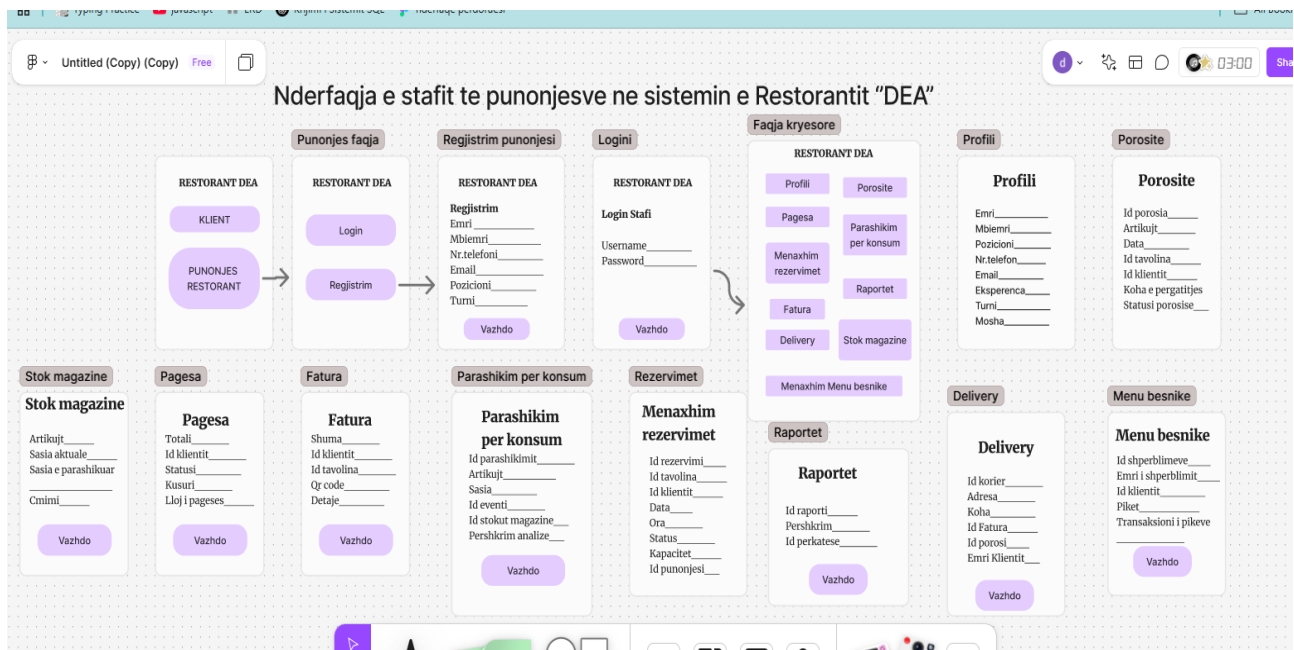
Typing Practice JavaScript ERD Krijimi i Sistemit SQL Nderfaqe perdoruesi

Untitled (Copy) (Copy) Free

d 03:00 Sha

Nderfaqja e stafit te punonjesve ne sistemin e Restorantit "DEA"

RESTORANT DEA
KLIENT
PUNONJES RESTORANT

Punonjes faqja
RESTORANT DEA
Login
Regjistrim

Regjistrim punonjesi
RESTORANT DEA
Regjistrim
Emri__________
Mbiemri__________
Nr.telefoni__________
Email__________
Pozicioni__________
Turni__________
Vazhdo

Logini
RESTORANT DEA
Login Stafi
Username__________
Password__________
Vazhdo

Faqja kryesore
RESTORANT DEA
Profili
Porosite
Pagesa
Parashikim per konsum
Menaxhim rezervimet
Raportet
Fatura
Delivery
Stok magazine
Menaxhim Menu besnike

Profili
Profili
Emri__________
Mbiemri__________
Pozicioni__________
Nr.telefon__________
Email__________
Eksperenca__________
Turni__________
Mosha__________

Porosite
Porosite
Id porosia__________
Artikujt__________
Data__________
Id tavolina__________
Id klientit__________
Koha e pergatitjes
Statusi porosise__________

Stok magazine
Stok magazine
Artikujt__________
Sasia aktuale__________
Sasia e parashikuar
__________
Cmimi__________
Vazhdo

Pagesa
Pagesa
Totali__________
Id klientit__________
Statusi__________
Kusuri__________
Lloj i pageses__________
Vazhdo

Fatura
Fatura
Shuma__________
Id klientit__________
Id tavolina__________
Qr code__________
Detaje__________
Vazhdo

Parashikim per konsum
Parashikim per konsum
Id parashikimit__________
Artikujt__________
Sasia__________
Id eventi__________
Id stokut magazine__________
Pershkrim analize__________
Vazhdo

Rezervimet
Menaxhim rezervimet
Id rezervimi__________
Id tavolina__________
Id klientit__________
Data__________
Ora__________
Status__________
Kapacitet__________
Id punonjesi__________

Raportet
Raportet
Id raporti__________
Pershkrim__________
Id perkatese__________
Vazhdo

Delivery
Delivery
Id korier__________
Adresa__________
Koha__________
Id Fatura__________
Id porosi__________
Emri Klientit__________
Vazhdo

Menu besnike
Menu besnike
Id shperblimeve__________
Emri i shperblimit__________
Id klientit__________
Piket__________
Transaksioni i pikeve
__________
Vazhdo